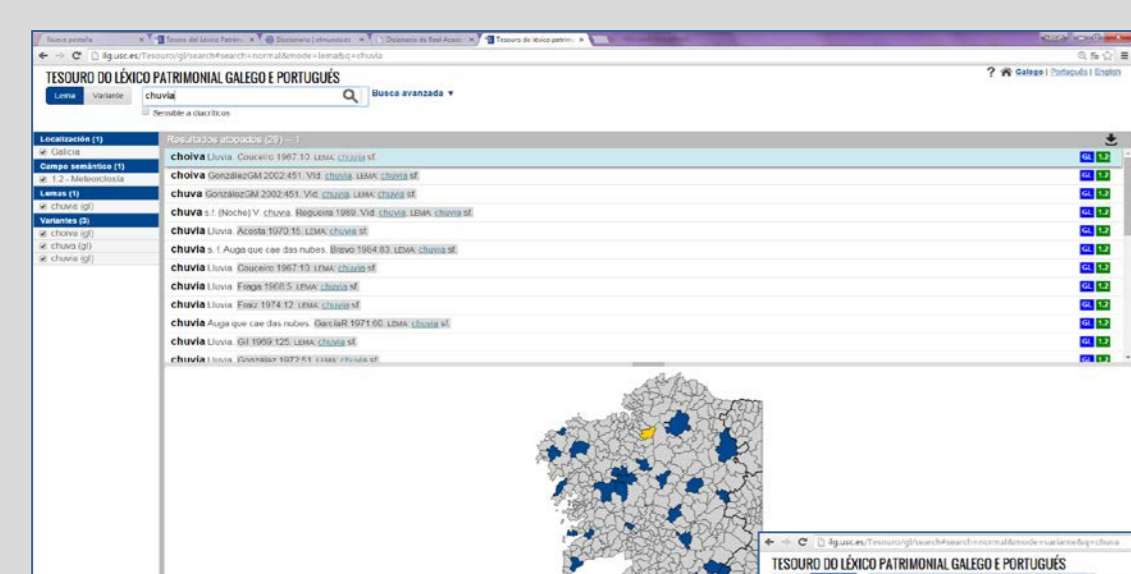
Nueva pestaña | Tesouro del Léxico Patrim | Diccionario | Diccionario de Real Acad | Tesouro do léxico patrim

ilg.usc.es/Tesouro/gl/search#search=normal&mode=lema&q=chuvia

TESOURO DO LÉXICO PATRIMONIAL GALEGO E PORTUGUÉS

? Galego | Português | English

Lema | Variante | chuvia | Busca avanzada ▼

Sensible a diacríticos

Localización (1)
Galicia
Campo semántico (1)
1.2 - Meteoroloxía
Lemas (1)
chuvia (gl)
Variantes (3)
choiva (gl)
chuva (gl)
chuvia (gl)

Resultados atopados (29) — 1

choiva Lluvia. Couceiro 1967:10. LEMA: chuvia sf. GL 1.2
choiva GonzálezGM 2002:451. Vid. chuvia. LEMA: chuvia sf. GL 1.2
chuva GonzálezGM 2002:451. Vid. chuvia. LEMA: chuvia sf. GL 1.2
chuva s.f. (Noche) V. chuvia. Regueira 1989. Vid. chuvia. LEMA: chuvia sf. GL 1.2
chuvia Lluvia. Acosta 1970:15. LEMA: chuvia sf. GL 1.2
chuvia s. f. Auga que cae das nubes. Bravo 1964:83. LEMA: chuvia sf. GL 1.2
chuvia Lluvia. Couceiro 1967:10. LEMA: chuvia sf. GL 1.2
chuvia Lluvia. Fraga 1968:5. LEMA: chuvia sf. GL 1.2
chuvia Lluvia. Fraiz 1974:12. LEMA: chuvia sf. GL 1.2
chuvia Auga que cae das nubes. GarcíaR 1971:60. LEMA: chuvia sf. GL 1.2
chuvia Lluvia. Gil 1969:125. LEMA: chuvia sf. GL 1.2
chuvia Lluvia. González 1972:51. LEMA: chuvia sf. GL 1.2

ilg.usc.es/Tesouro/gl/search#search=normal&mode=variante&q=chuva

TESOURO DO LÉXICO PATRIMONIAL GALEGO E PORTUGUÉS